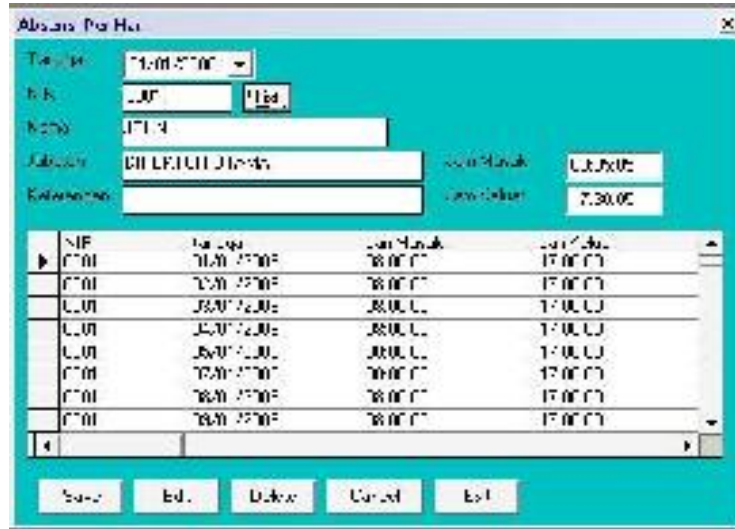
Absensi Per Hari

Tanggal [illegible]

NIK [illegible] Cari

Nama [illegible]

Jabatan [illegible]

Keterangan

Jam Masuk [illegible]

Jam Keluar 7.30.00

| NIK | Tanggal | Jam Masuk | Jam Keluar |
|---|---|---|---|
| C001 | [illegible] | 08.00.00 | 17.00.00 |
| C001 | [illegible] | 08.00.00 | 17.00.00 |
| C001 | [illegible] | 08.00.00 | 17.00.00 |
| C001 | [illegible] | 08.00.00 | 17.00.00 |
| C001 | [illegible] | 08.00.00 | 17.00.00 |
| C001 | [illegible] | 08.00.00 | 17.00.00 |
| C001 | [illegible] | 08.00.00 | 17.00.00 |
| C001 | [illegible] | 08.00.00 | 17.00.00 |

Save Edit Delete Cancel Exit